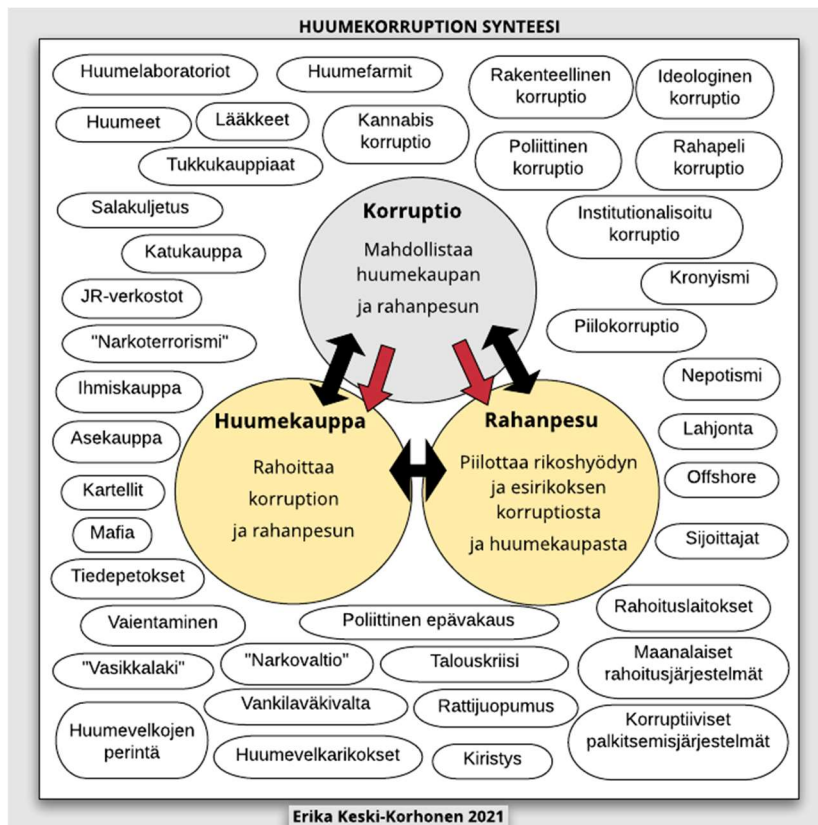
HUUMEKORRUPTION SYNTEESI

Huumelaboratoriot

Huumefarmit

Rakenteellinen korruptio

Ideologinen korruptio

Huumeet

Lääkkeet

Kannabis korruptio

Poliittinen korruptio

Rahapeli korruptio

Tukkukauppiaat

Salakuljetus

Korruptio

Mahdollistaa huumekaupan ja rahanpesun

Institutionalisoitu korruptio

Katukauppa

Kronyismi

JR-verkostot

Piilokorruptio

"Narkoterrorismi"

Ihmiskauppa

Nepotismi

Huumekauppa

Rahoittaa korruption ja rahanpesun

Rahanpesu

Piilottaa rikoshyödyn ja esirikoksen korruptiosta ja huumekaupasta

Lahjonta

Asekauppa

Offshore

Kartellit

Mafia

Sijoittajat

Tiedepetokset

Rahoituslaitokset

Vaientaminen

Poliittinen epävakaus

Maanalaiset rahoitusjärjestelmät

"Vasikkalaki"

"Narkovaltio"

Talouskriisi

Vankilaväkivalta

Rattijuopumus

Huumevelkojen perintä

Korruptiiviset palkitsemisjärjestelmät

Huumevelkarikokset

Kiristys

Erika Keski-Korhonen 2021